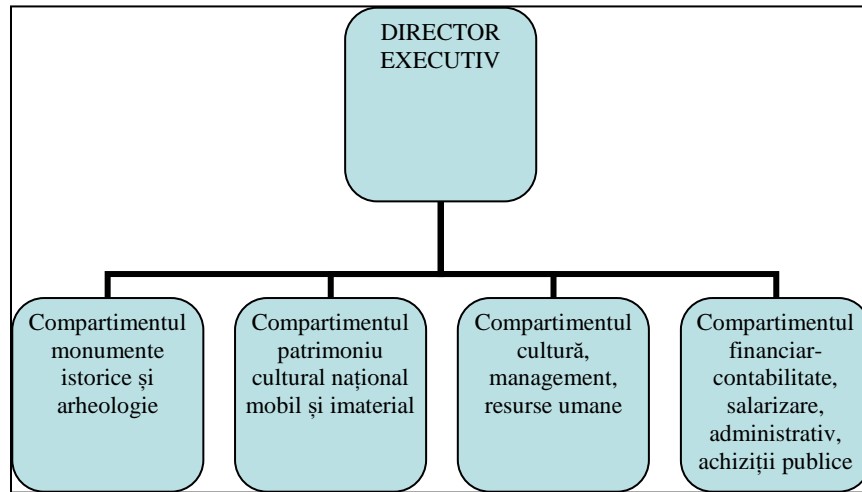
DIRECTOR EXECUTIV

Compartimentul monumente istorice și arheologie

Compartimentul patrimoniu cultural național mobil și imaterial

Compartimentul cultură, management, resurse umane

Compartimentul financiar-contabilitate, salarizare, administrativ, achiziții publice